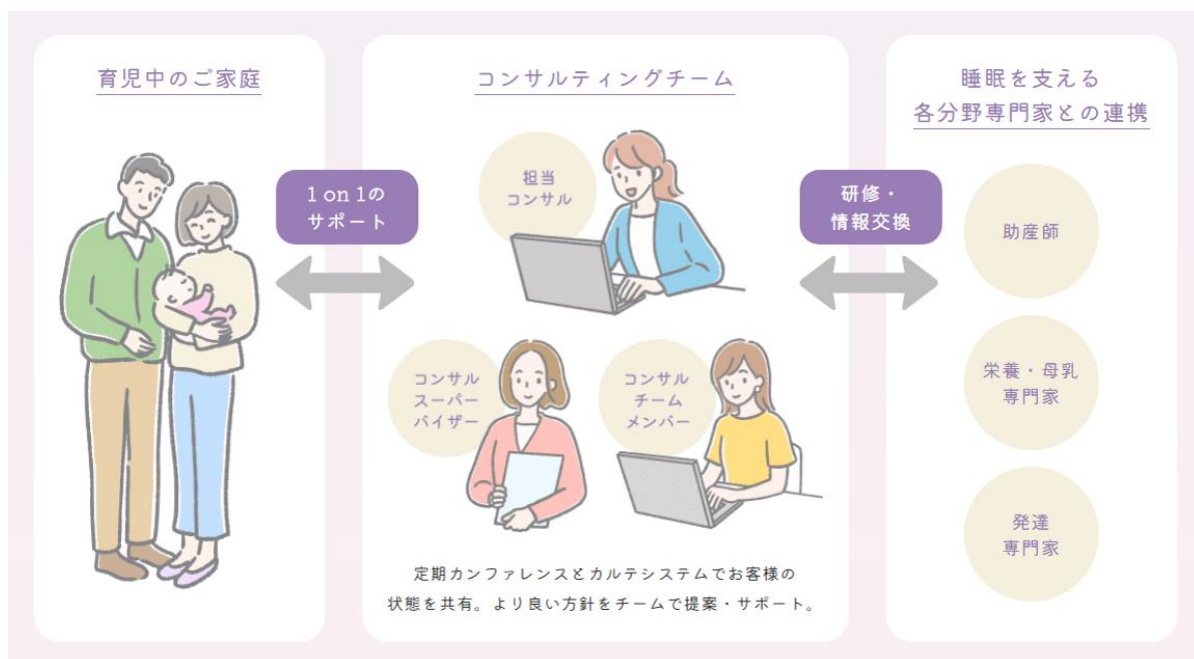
育児中のご家庭

1 on 1の
サポート

コンサルティングチーム

担当
コンサル

コンサル
スーパー
バイザー

コンサル
チーム
メンバー

定期カンファレンスとカルテシステムでお客様の
状態を共有。より良い方針をチームで提案・サポート。

研修・
情報交換

睡眠を支える
各分野専門家との連携

助産師

栄養・母乳
専門家

発達
専門家